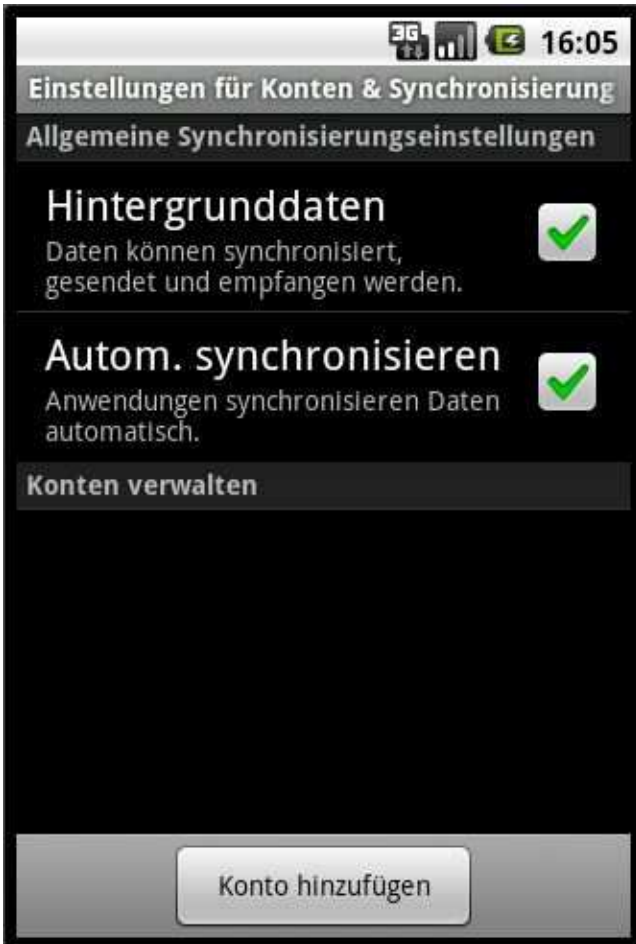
3G 16:05

Einstellungen für Konten & Synchronisierung

Allgemeine Synchronisierungseinstellungen

Hintergrunddaten
Daten können synchronisiert, gesendet und empfangen werden.

Autom. synchronisieren
Anwendungen synchronisieren Daten automatisch.

Konten verwalten

Konto hinzufügen